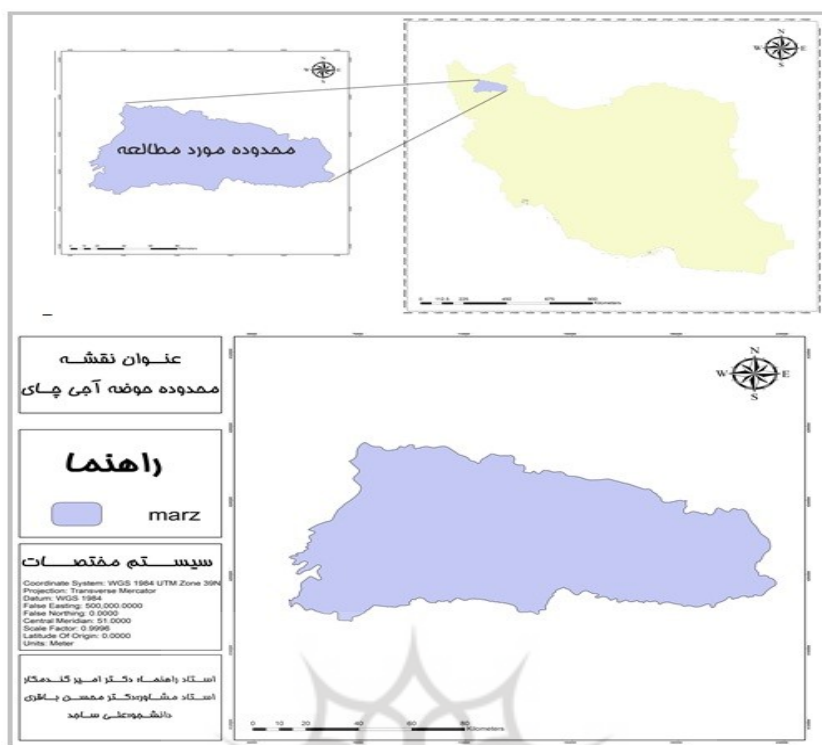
محدوده مورد مطالعه

0 112.5 225 450 675 900 Kilometers

عنوان نقشه
محدوده حوضه آجی چای

راهنما

marz

سیستم مختصات

Coordinate System: WGS 1984 UTM Zone 39N
Projection: Transverse Mercator
Datum: WGS 1984
False Easting: 500,000.0000
False Northing: 0.0000
Central Meridian: 51.0000
Scale Factor: 0.9996
Latitude Of Origin: 0.0000
Units: Meter

استاد راهنما: دکتر امیر گندمکار
استاد مشاور: دکتر محسن باقری
دانشجو: علی ساجد

N
W E
S

0 10 20 40 60 80 Kilometers